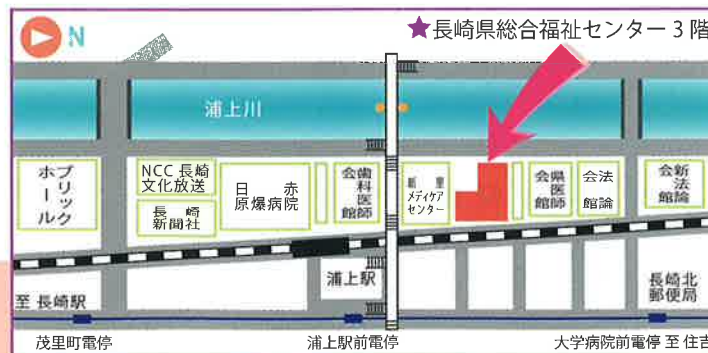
N

★長崎県総合福祉センター３階

浦上川

ホ
ブ
リ
ッ
ク
ー
ル

NCC 長崎
文化放送

長　崎
新聞社

日　赤
原爆病院

歯
科
医
師
会
館

新　聞
メディケア
センター

県
医
師
会
館

法
会
館

新
法
会
館

浦上駅

長崎北
郵便局

至 長崎駅

茂里町電停

浦上駅前電停

大学病院前電停 至 住吉